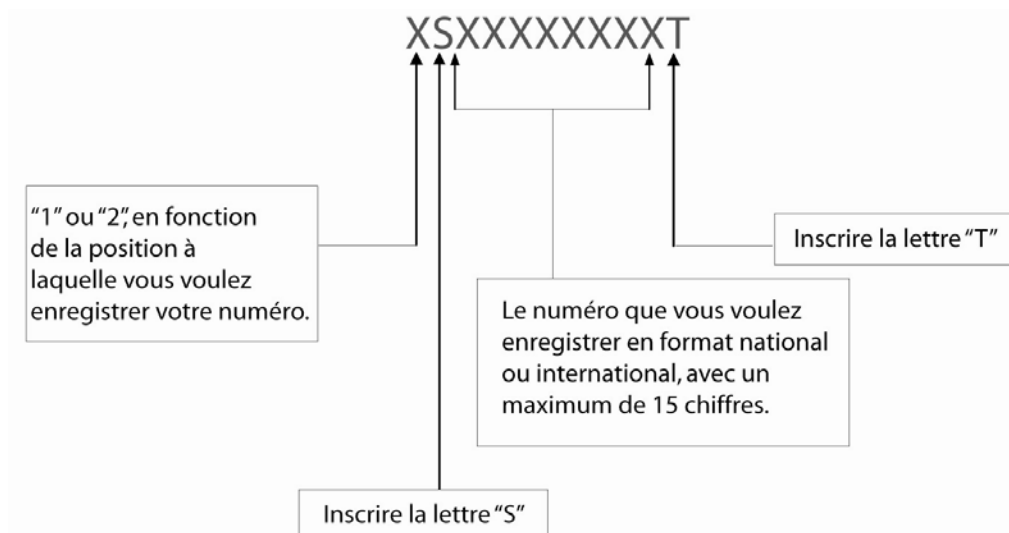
XSXXXXXXXT

"1" ou "2", en fonction de la position à laquelle vous voulez enregistrer votre numéro.

Inscrire la lettre "T"

Le numéro que vous voulez enregistrer en format national ou international, avec un maximum de 15 chiffres.

Inscrire la lettre "S"